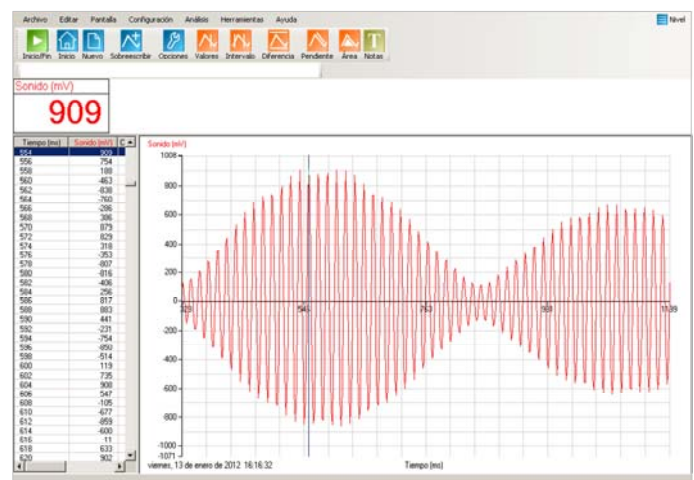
Archivo Editar Pantalla Configuración Análisis Herramientas Ayuda

Nivel

Inicio/Fin Inicio Nuevo Sobreescribir Opciones Valores Intervalo Diferencia Pendiente Área Notas

Sonido (mV)

909

| Tiempo (ms) | Sonido (mV) | C |
|---|---|---|
| 554 | 909 | |
| 556 | 754 | |
| 558 | 188 | |
| 560 | -463 | |
| 562 | -838 | |
| 564 | -760 | |
| 566 | -296 | |
| 568 | 386 | |
| 570 | 879 | |
| 572 | 829 | |
| 574 | 318 | |
| 576 | -353 | |
| 578 | -807 | |
| 580 | -816 | |
| 582 | -406 | |
| 584 | 256 | |
| 586 | 817 | |
| 588 | 883 | |
| 590 | 441 | |
| 592 | -231 | |
| 594 | -754 | |
| 596 | -850 | |
| 598 | -514 | |
| 600 | 119 | |
| 602 | 735 | |
| 604 | 908 | |
| 606 | 547 | |
| 608 | -105 | |
| 610 | -677 | |
| 612 | -859 | |
| 614 | -600 | |
| 616 | 11 | |
| 618 | 633 | |
| 620 | 902 | |

Sonido (mV)

1008
800
600
400
200
0
-200
-400
-600
-800
-1000
-1071

329 546 763 980 1189

viernes, 13 de enero de 2012 16:16:32

Tiempo (ms)